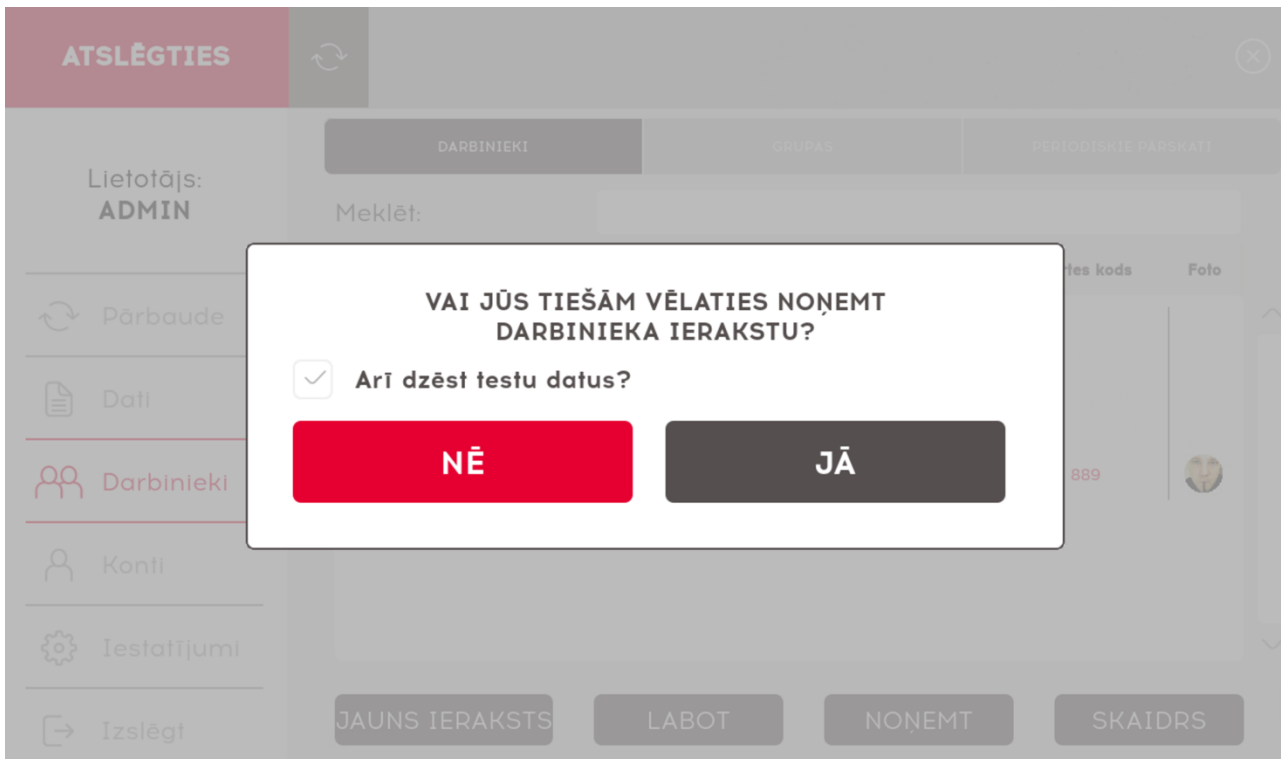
ATSLĒGTIES

Lietotājs:
ADMIN

Pārbaude

Dati

Darbinieki

Konti

Iestatījumi

Izslēgt

DARBINIEKI
GRUPAS
PERIODISKIE PĀRSKATI

Meklēt:

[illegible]tes kods
Foto

889

VAI JŪS TIEŠĀM VĒLATIES NOŅEMT DARBINIEKA IERAKSTU?

Arī dzēst testu datus?

NĒ
JĀ

JAUNS IERAKSTS
LABOT
NOŅEMT
SKAIDRS